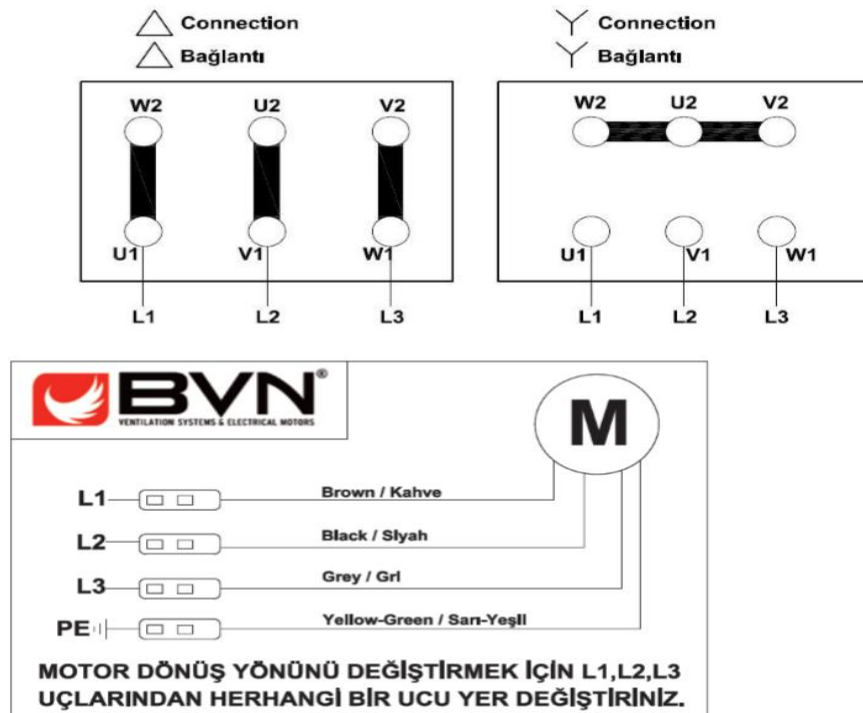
△ Connection
△ Bağlantı

W2 U2 V2
U1 V1 W1
L1 L2 L3

Y Connection
Y Bağlantı

W2 U2 V2
U1 V1 W1
L1 L2 L3

BVN®
VENTILATION SYSTEMS & ELECTRICAL MOTORS

M

L1 Brown / Kahve
L2 Black / Slyah
L3 Grey / Grl
PE Yellow-Green / Sarı-Yeşll

MOTOR DÖNÜŞ YÖNÜNÜ DEĞİŞTİRMEK İÇİN L1,L2,L3 UÇLARINDAN HERHANGİ BİR UCU YER DEĞİŞTİRİNİZ.